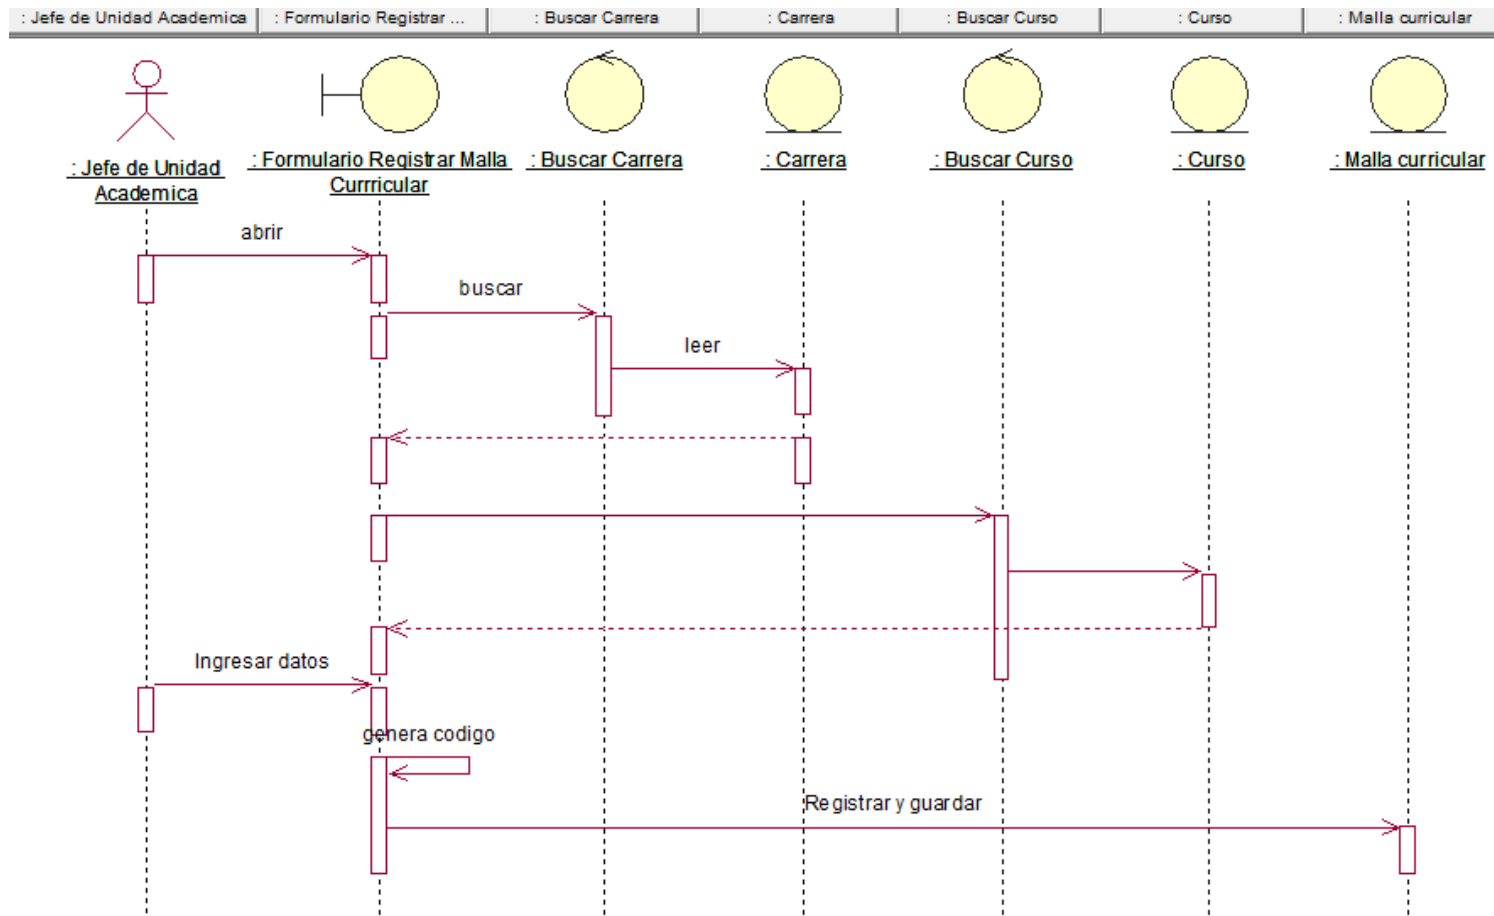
: Jefe de Unidad Academica | : Formulario Registrar ... | : Buscar Carrera | : Carrera | : Buscar Curso | : Curso | : Malla curricular

: Jefe de Unidad Academica

: Formulario Registrar Malla Currricular

: Buscar Carrera

: Carrera

: Buscar Curso

: Curso

: Malla curricular

abrir

buscar

leer

Ingresar datos

genera codigo

Registrar y guardar